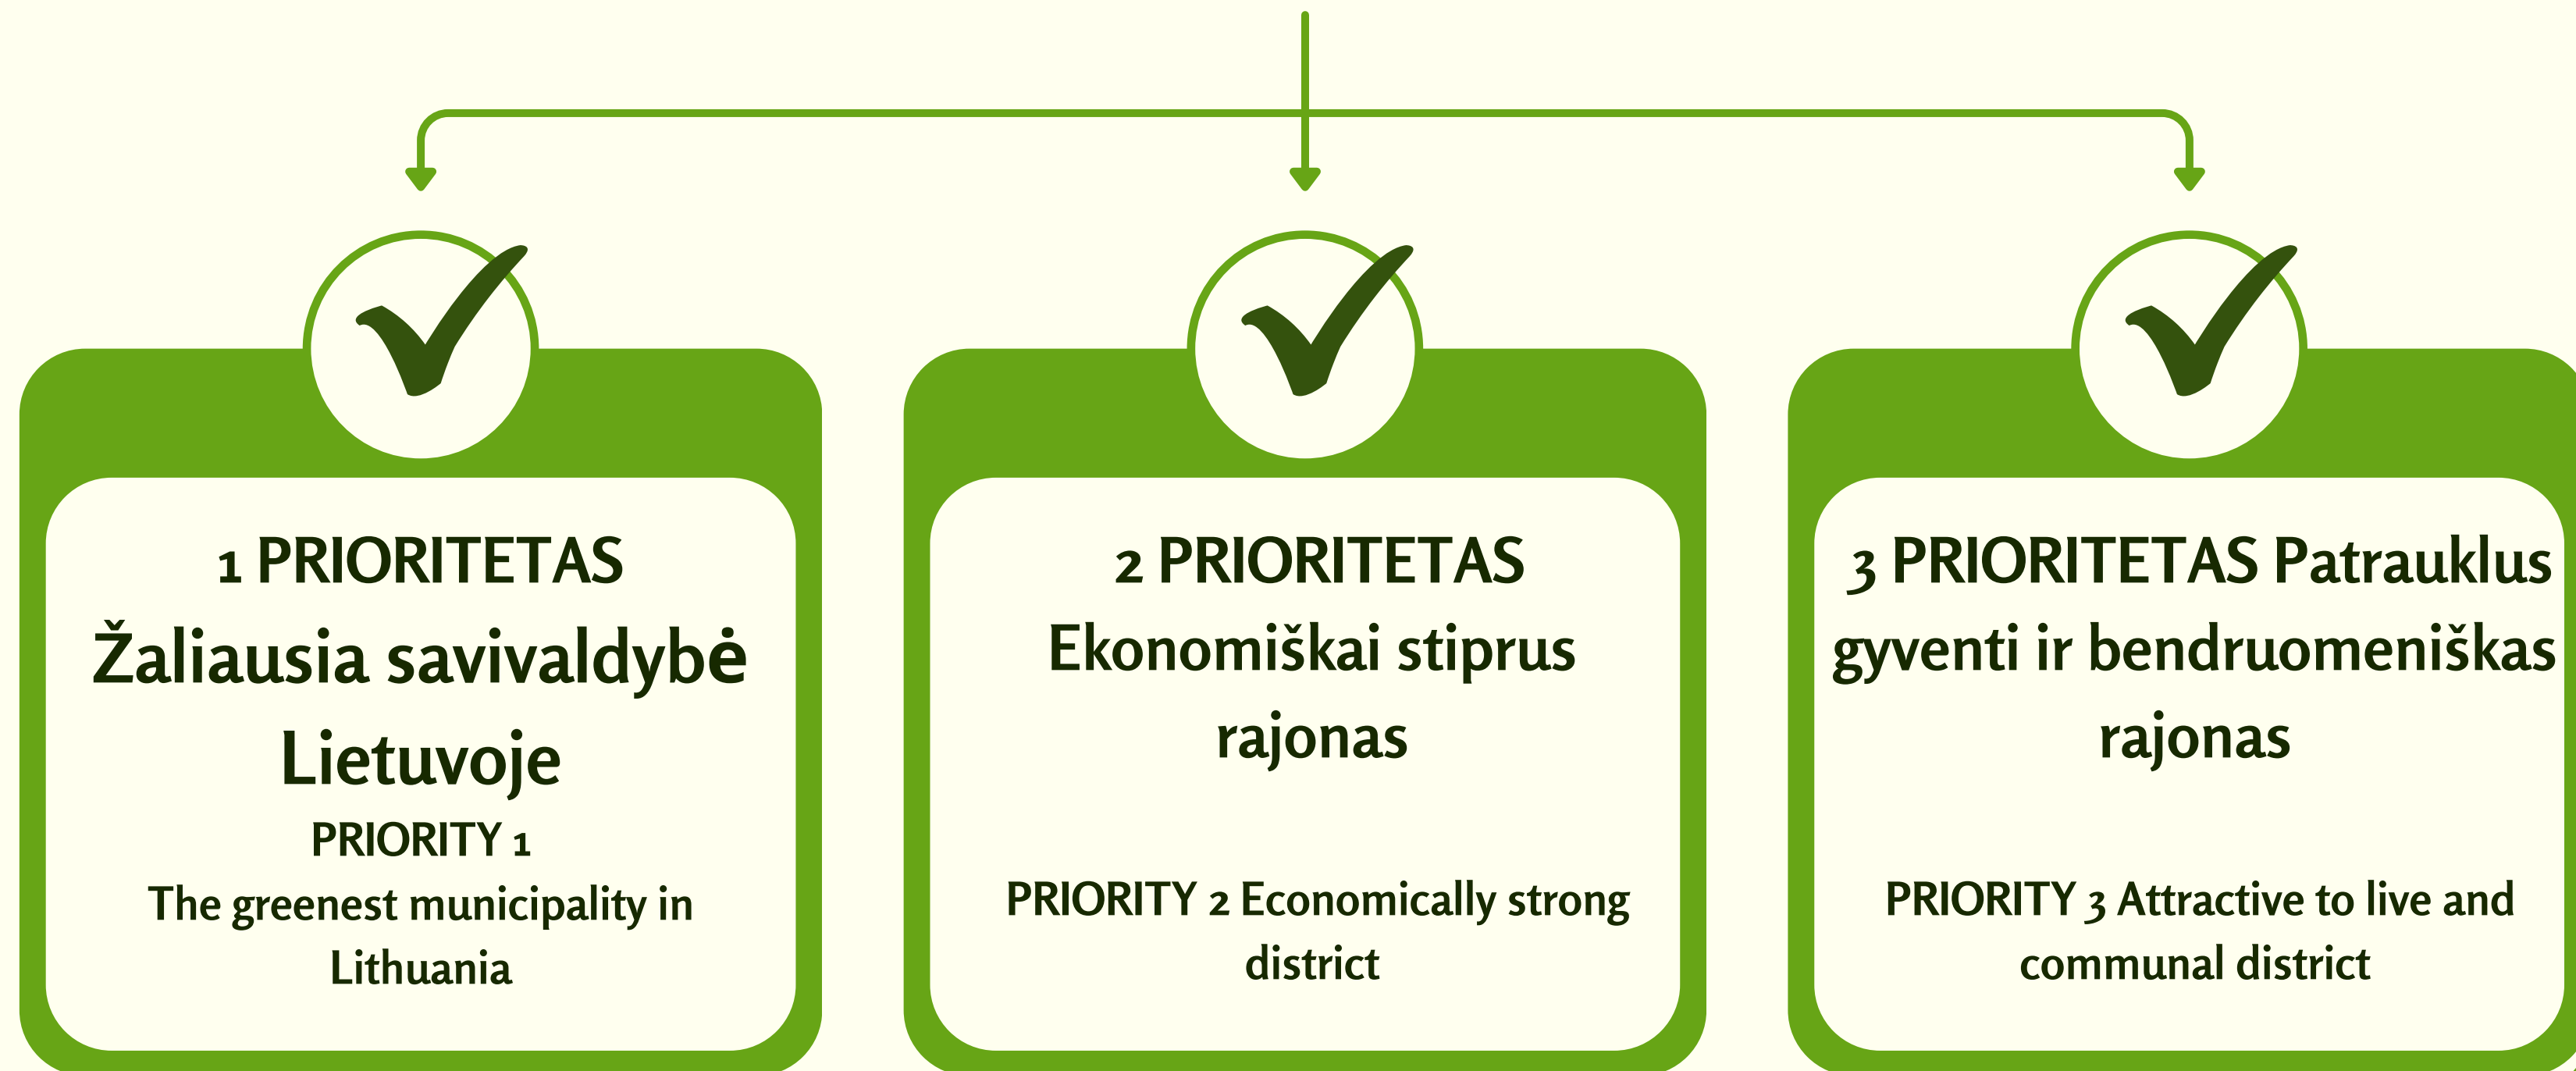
1 PRIORITETAS Žaliausia savivaldybė Lietuvoje

PRIORITY 1
The greenest municipality in Lithuania

2 PRIORITETAS Ekonomiškai stiprus rajonas

PRIORITY 2 Economically strong district

3 PRIORITETAS Patrauklus gyventi ir bendruomeniškas rajonas

PRIORITY 3 Attractive to live and communal district